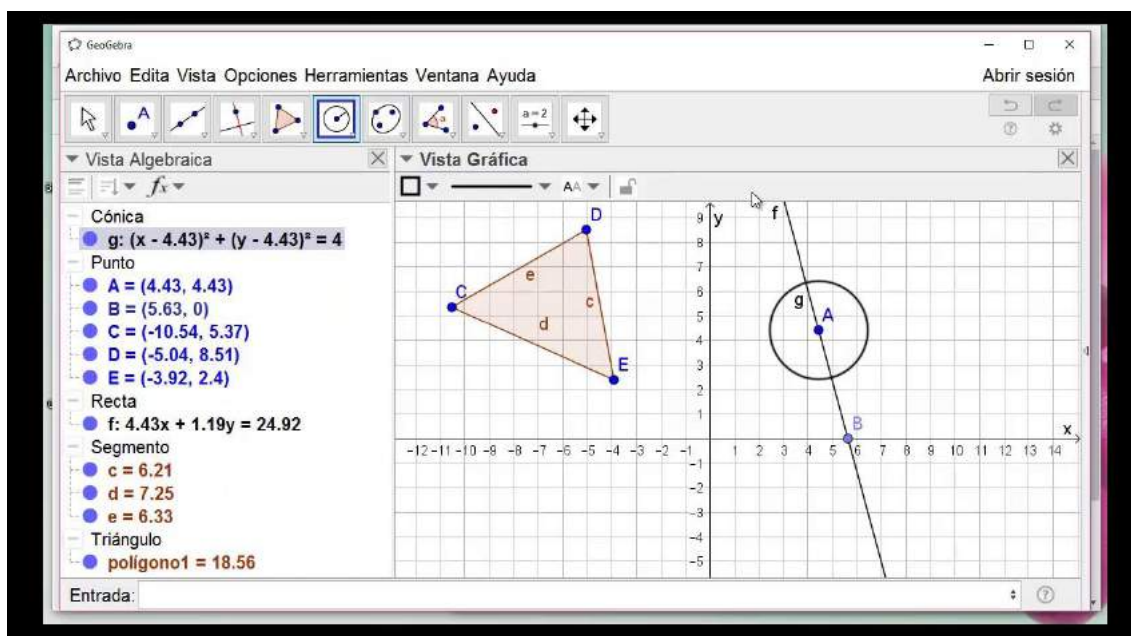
GeoGebra

Archivo Edita Vista Opciones Herramientas Ventana Ayuda

Abrir sesión

a = 2

Vista Algebraica

Vista Gráfica

$f_x$

AA

Cónica
g: $(x - 4.43)^2 + (y - 4.43)^2 = 4$
Punto
A = (4.43, 4.43)
B = (5.63, 0)
C = (-10.54, 5.37)
D = (-5.04, 8.51)
E = (-3.92, 2.4)
Recta
f: 4.43x + 1.19y = 24.92
Segmento
c = 6.21
d = 7.25
e = 6.33
Triángulo
polígono1 = 18.56

D
C
E
e
c
d
f
g
A
B
y
x

9 8 7 6 5 4 3 2 1 -1 -2 -3 -4 -5

-12 -11 -10 -9 -8 -7 -6 -5 -4 -3 -2 -1 1 2 3 4 5 6 7 8 9 10 11 12 13 14

Entrada: